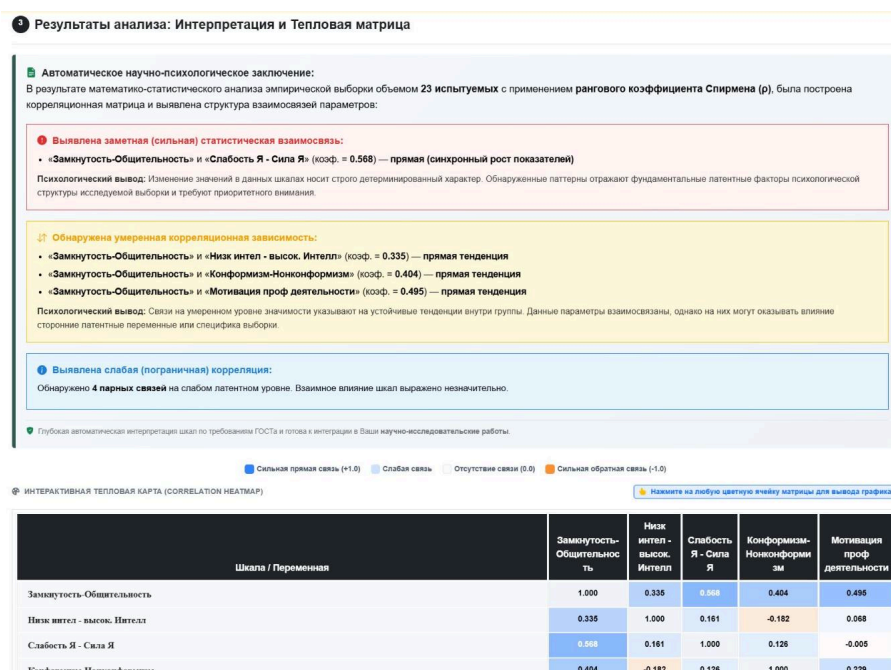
3 Результаты анализа: Интерпретация и Тепловая матрица

Автоматическое научно-психологическое заключение:
В результате математико-статистического анализа эмпирической выборки объемом 23 испытуемых с применением рангового коэффициента Спирмена (ρ), была построена корреляционная матрица и выявлена структура взаимосвязей параметров:

Выявлена заметная (сильная) статистическая взаимосвязь:
• «Замкнутость-Общительность» и «Слабость Я - Сила Я» (коэф. = 0.568) — прямая (синхронный рост показателей)

Психологический вывод: Изменение значений в данных шкалах носит строго детерминированный характер. Обнаруженные паттерны отражают фундаментальные латентные факторы психологической структуры исследуемой выборки и требуют приоритетного внимания.

Обнаружена умеренная корреляционная зависимость:
• «Замкнутость-Общительность» и «Низк интел - высок. Интелл» (коэф. = 0.335) — прямая тенденция
• «Замкнутость-Общительность» и «Конформизм-Нонконформизм» (коэф. = 0.404) — прямая тенденция
• «Замкнутость-Общительность» и «Мотивация проф деятельности» (коэф. = 0.495) — прямая тенденция

Психологический вывод: Связи на умеренном уровне значимости указывают на устойчивые тенденции внутри группы. Данные параметры взаимосвязаны, однако на них могут оказывать влияние сторонние латентные переменные или специфика выборки.

Выявлена слабая (пограничная) корреляция:
Обнаружено 4 парных связей на слабом латентном уровне. Взаимное влияние шкал выражено незначительно.

Глубокая автоматическая интерпретация шкал по требованиям ГОСТа и готова к интеграции в Ваши научно-исследовательские работы.

Сильная прямая связь (+1.0) Слабая связь Отсутствие связи (0.0) Сильная обратная связь (-1.0)

ИНТЕРАКТИВНАЯ ТЕПЛОВАЯ КАРТА (CORRELATION HEATMAP)

Нажмите на любую цветную ячейку матрицы для вывода графика

| Шкала / Переменная | Замкнутость-Общительность | Низк интел - высок. Интелл | Слабость Я - Сила Я | Конформизм-Нонконформизм | Мотивация проф деятельности |
|---|---|---|---|---|---|
| Замкнутость-Общительность | 1.000 | 0.335 | 0.568 | 0.404 | 0.495 |
| Низк интел - высок. Интелл | 0.335 | 1.000 | 0.161 | -0.182 | 0.068 |
| Слабость Я - Сила Я | 0.568 | 0.161 | 1.000 | 0.126 | -0.005 |
| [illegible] | 0.404 | -0.182 | 0.126 | 1.000 | 0.229 |